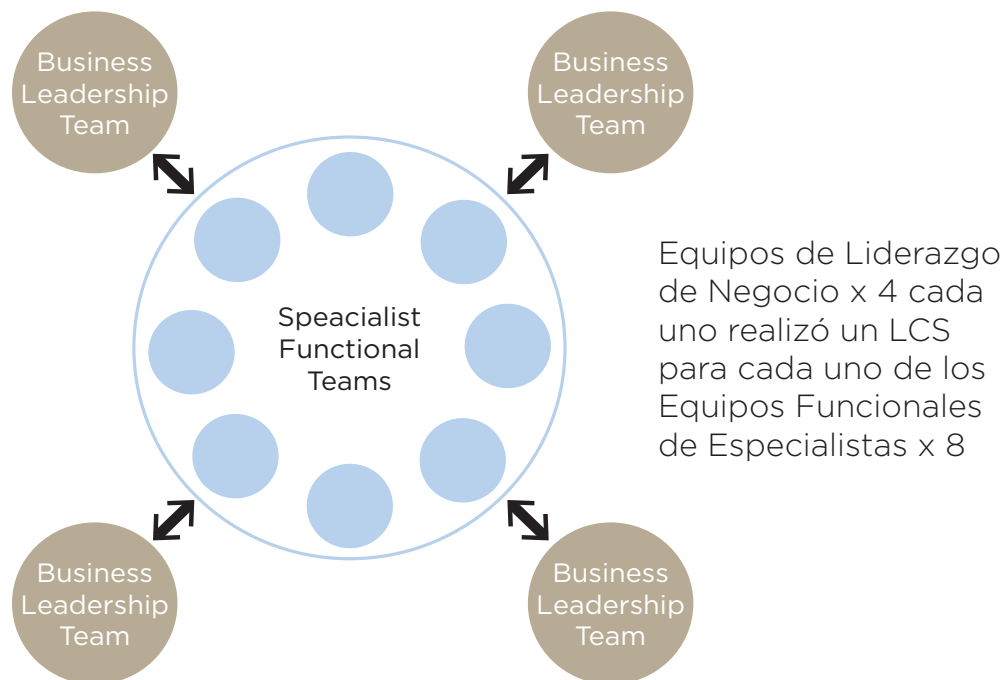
Business Leadership Team

Business Leadership Team

Speacialist Functional Teams

Equipos de Liderazgo de Negocio x 4 cada uno realizó un LCS para cada uno de los Equipos Funcionales de Especialistas x 8

Business Leadership Team

Business Leadership Team